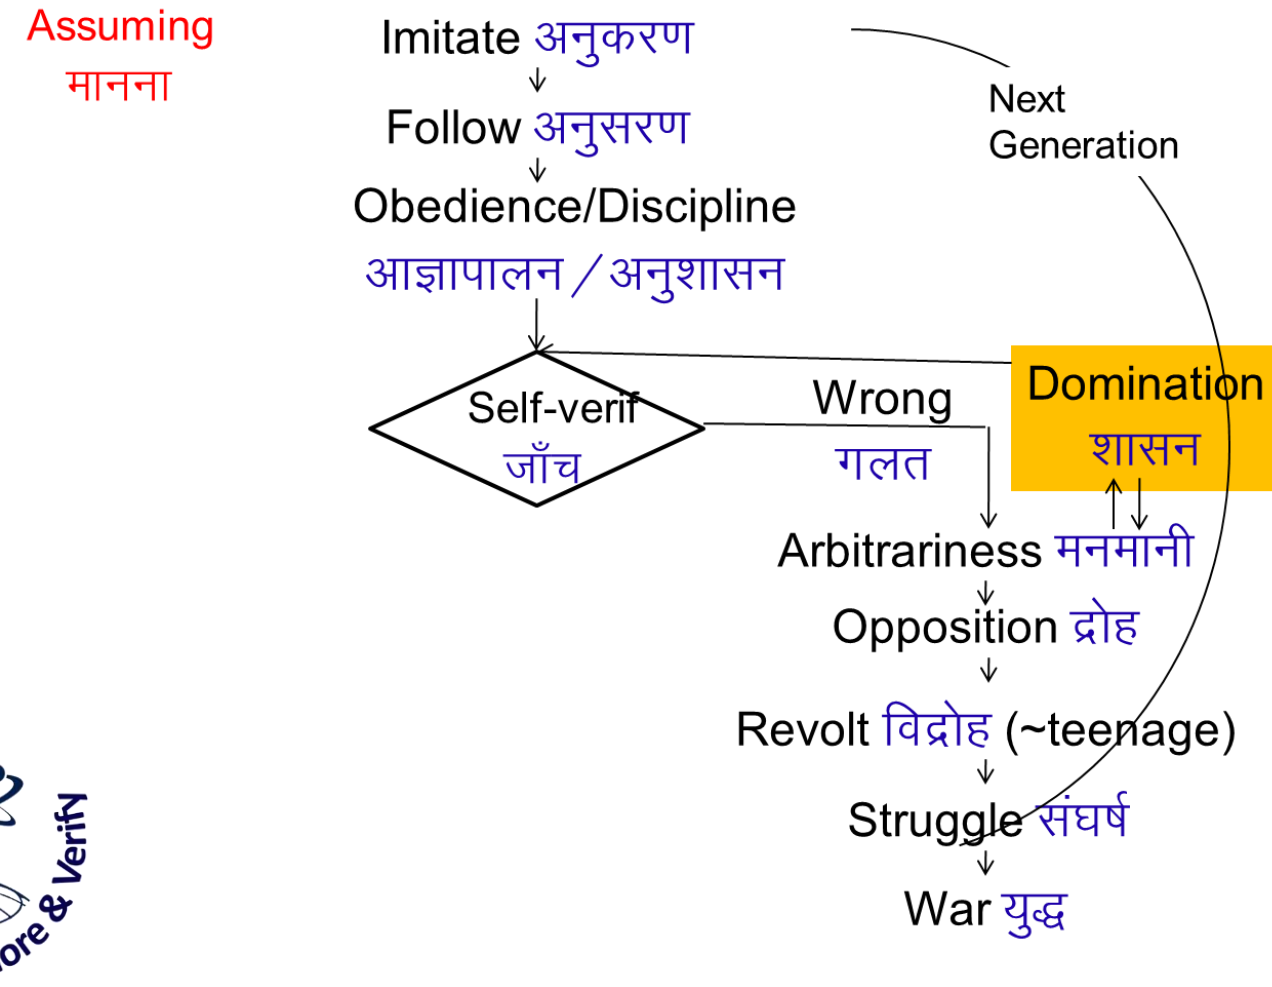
Assuming
मानना

Imitate अनुकरण

Follow अनुसरण

Obedience/Discipline
आज्ञापालन / अनुशासन

Next
Generation

Self-verif
जाँच

Wrong
गलत

Domination
शासन

Arbitrariness मनमानी

Opposition द्रोह

Revolt विद्रोह (~teenage)

Struggle संघर्ष

War युद्ध

ore & Verify